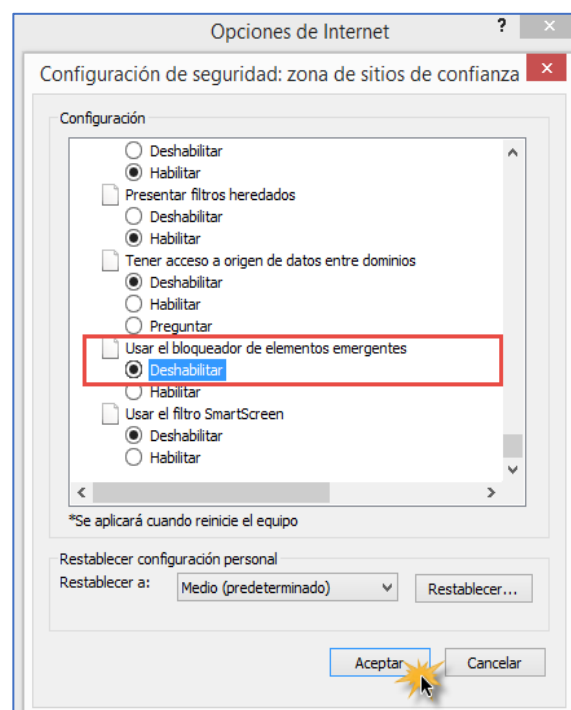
Opciones de Internet

?

Configuración de seguridad: zona de sitios de confianza

Configuración

Deshabilitar

Habilitar

Presentar filtros heredados

Deshabilitar

Habilitar

Tener acceso a origen de datos entre dominios

Deshabilitar

Habilitar

Preguntar

Usar el bloqueador de elementos emergentes

Deshabilitar

Habilitar

Usar el filtro SmartScreen

Deshabilitar

Habilitar

*Se aplicará cuando reinicie el equipo

Restablecer configuración personal

Restablecer a:

Medio (predeterminado)

Restablecer...

Aceptar

Cancelar